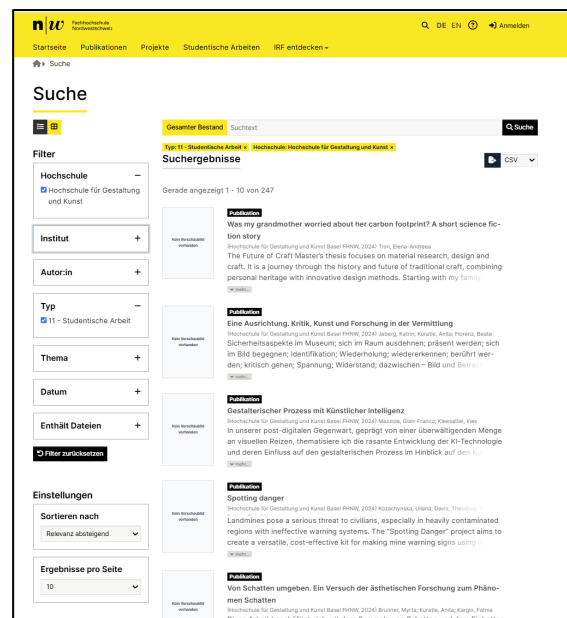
n|w Fachhochschule Nordwestschweiz

DE EN Anmelden

Startseite Publikationen Projekte Studentische Arbeiten IRF entdecken

Suche

Suche

Filter

Hochschule –
Hochschule für Gestaltung und Kunst

Institut +

Autor:in +

Typ –
11 - Studentische Arbeit

Thema +

Datum +

Enthält Dateien +

Filter zurücksetzen

Einstellungen

Sortieren nach
Relevanz absteigend

Ergebnisse pro Seite
10

Gesamter Bestand Suchtext Suche

Typ: 11 - Studentische Arbeit × Hochschule: Hochschule für Gestaltung und Kunst ×

Suchergebnisse

CSV

Gerade angezeigt 1 - 10 von 247

Kein Vorschaubild vorhanden

Publikation
Was my grandmother worried about her carbon footprint? A short science fiction story
(Hochschule für Gestaltung und Kunst Basel FHNW, 2024) Tron, Elena-Andreea
The Future of Craft Master's thesis focuses on material research, design and craft. It is a journey through the history and future of traditional craft, combining personal heritage with innovative design methods. Starting with my family
mehr...

Kein Vorschaubild vorhanden

Publikation
Eine Ausrichtung. Kritik, Kunst und Forschung in der Vermittlung
(Hochschule für Gestaltung und Kunst Basel FHNW, 2024) Jaberg, Katrin; Kuratle, Anita; Florenz, Beate
Sicherheitsaspekte im Museum; sich im Raum ausdehnen; präsent werden; sich im Bild begegnen; Identifikation; Wiederholung; wiedererkennen; berührt werden; kritisch gehen; Spannung; Widerstand; dazwischen – Bild und Betrach
mehr...

Kein Vorschaubild vorhanden

Publikation
Gestalterischer Prozess mit Künstlicher Intelligenz
(Hochschule für Gestaltung und Kunst Basel FHNW, 2024) Mazzola, Gian-Franco; Kleesattel, Ines
In unserer post-digitalen Gegenwart, geprägt von einer überwältigenden Menge an visuellen Reizen, thematisiere ich die rasante Entwicklung der KI-Technologie und deren Einfluss auf den gestalterischen Prozess im Hinblick auf den K
mehr...

Kein Vorschaubild vorhanden

Publikation
Spotting danger
(Hochschule für Gestaltung und Kunst Basel FHNW, 2024) Kozachynska, Uliana; Davis, Theodore
Landmines pose a serious threat to civilians, especially in heavily contaminated regions with ineffective warning systems. The "Spotting Danger" project aims to create a versatile, cost-effective kit for making mine warning signs using
mehr...

Kein Vorschaubild vorhanden

Publikation
Von Schatten umgeben. Ein Versuch der ästhetischen Forschung zum Phänomen Schatten
(Hochschule für Gestaltung und Kunst Basel FHNW, 2024) Brunner, Myria; Kuratle, Anita; Kargin, Fatma
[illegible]